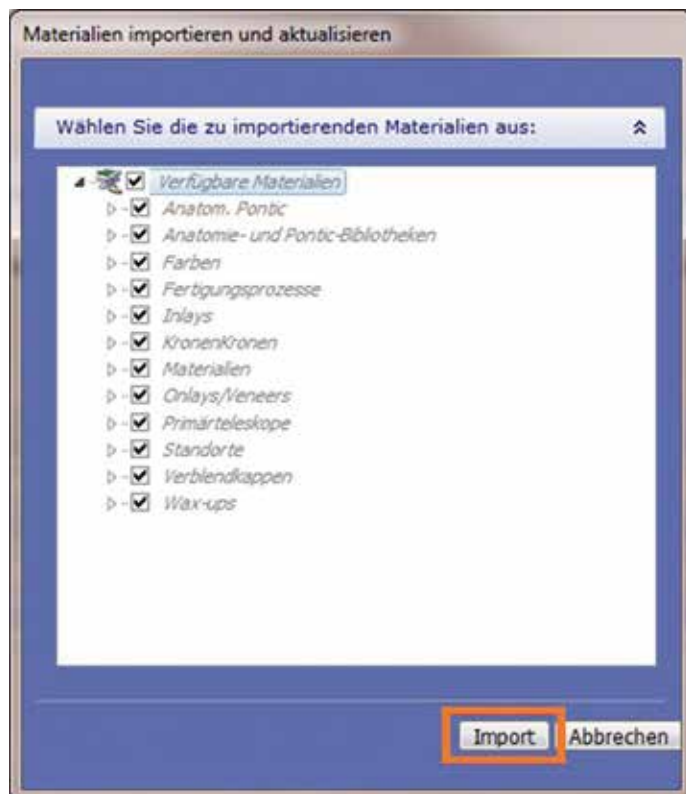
Materialien importieren und aktualisieren

Wählen Sie die zu importierenden Materialien aus:

Verfügbare Materialien
Anatom. Pontic
Anatomie- und Pontic-Bibliotheken
Farben
Fertigungsprozesse
Inlays
KronenKronen
Materialien
Onlays/Veneers
Primärteleskope
Standorte
Verblendkappen
Wax-ups

Import
Abbrechen